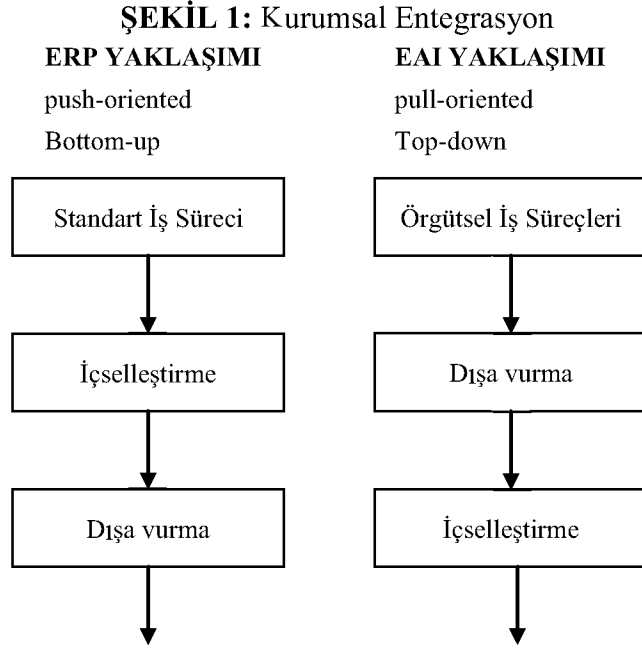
**ŞEKİL 1:** Kurumsal Entegrasyon

**ERP YAKLAŞIMI**

push-oriented

Bottom-up

Standart İş Süreci

İçselleştirme

Dışa vurma

**EAI YAKLAŞIMI**

pull-oriented

Top-down

Örgütsel İş Süreçleri

Dışa vurma

İçselleştirme